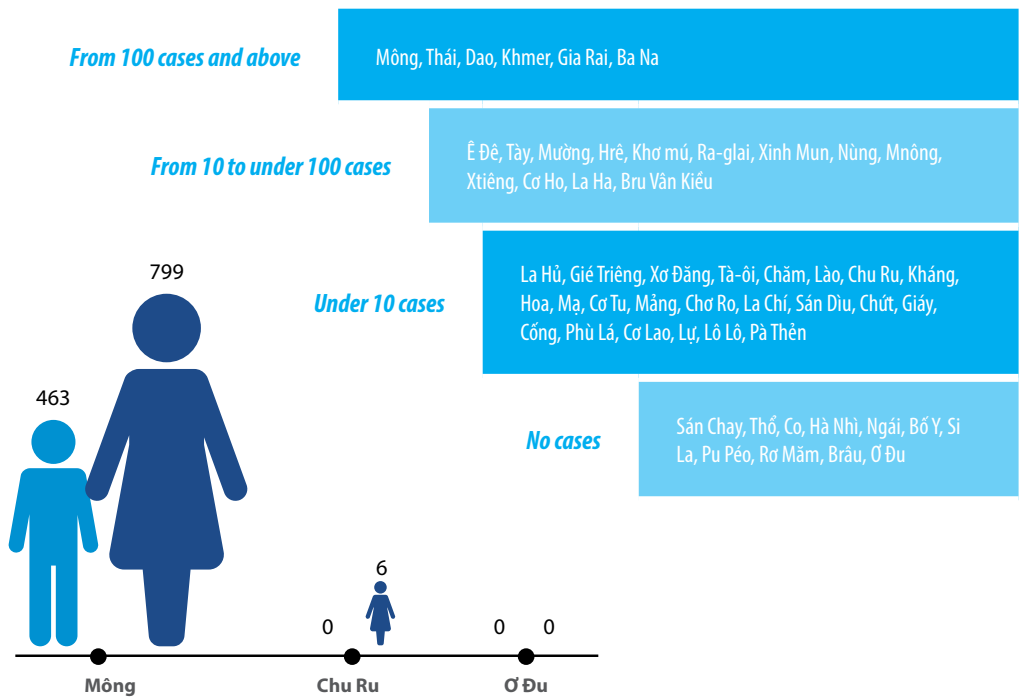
From 100 cases and above

Mông, Thái, Dao, Khmer, Gia Rai, Ba Na

From 10 to under 100 cases

Ê Đê, Tày, Mường, Hrê, Khơ mú, Ra-glai, Xinh Mun, Nùng, Mnông, Xtiêng, Cơ Ho, La Ha, Bru Vân Kiều

Under 10 cases

La Hủ, Gié Triêng, Xơ Đăng, Tà-ôi, Chăm, Lào, Chu Ru, Kháng, Hoa, Mạ, Cơ Tu, Mảng, Chơ Ro, La Chí, Sán Dìu, Chứt, Giáy, Cống, Phù Lá, Cơ Lao, Lự, Lô Lô, Pà Thẻn

No cases

Sán Chay, Thổ, Co, Hà Nhì, Ngái, Bố Y, Si La, Pu Péo, Rơ Măm, Brâu, Ơ Đu

463

799

0

6

0

0

Mông

Chu Ru

Ơ Đu